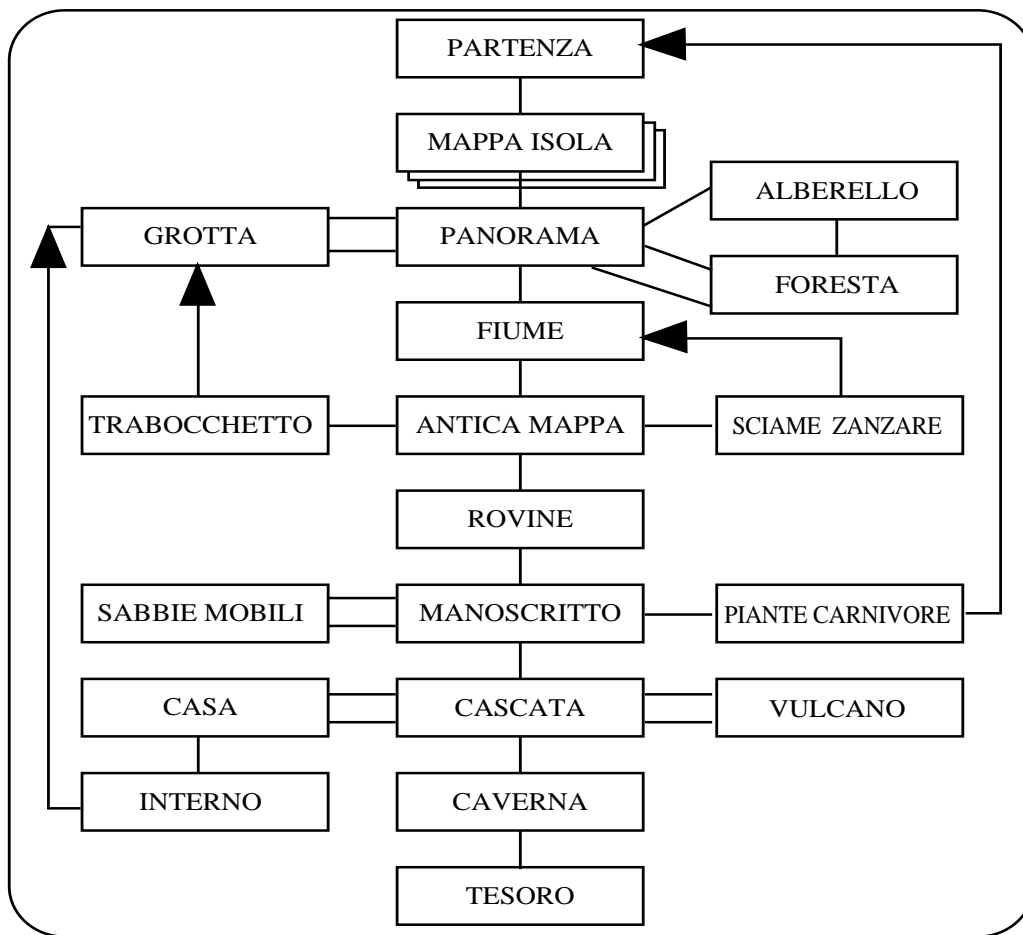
PARTENZA

MAPPA ISOLA

GROTTA

PANORAMA

ALBERELLO

FORESTA

FIUME

TRABOCCHETTO

ANTICA MAPPA

SCIAME ZANZARE

ROVINE

SABBIE MOBILI

MANOSCRITTO

PIANTE CARNIVORE

CASA

CASCATA

VULCANO

INTERNO

CAVERNA

TESORO